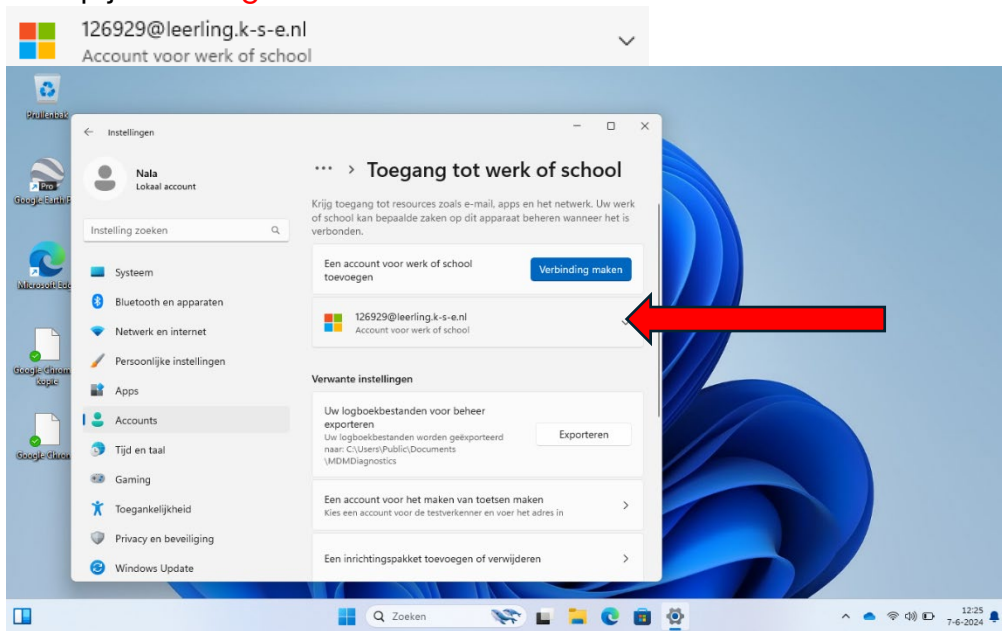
126929@leerling.k-s-e.nl
Account voor werk of school

Prullenbak

Google Earth P

Microsoft Edg

Google Chrom kopie

Google Chrom

Instellingen

Nala
Lokaal account

Instelling zoeken

Systeem
Bluetooth en apparaten
Netwerk en internet
Persoonlijke instellingen
Apps
Accounts
Tijd en taal
Gaming
Toegankelijkheid
Privacy en beveiliging
Windows Update

··· > Toegang tot werk of school

Krijg toegang tot resources zoals e-mail, apps en het netwerk. Uw werk of school kan bepaalde zaken op dit apparaat beheren wanneer het is verbonden.

Een account voor werk of school toevoegen
Verbinding maken

126929@leerling.k-s-e.nl
Account voor werk of school

Verwante instellingen

Uw logboekbestanden voor beheer exporteren
Uw logboekbestanden worden geëxporteerd naar: C:\Users\Public\Documents \MDMDiagnostics
Exporteren

Een account voor het maken van toetsen maken
Kies een account voor de testverkenner en voer het adres in

Een inrichtingspakket toevoegen of verwijderen

Zoeken

12:25
7-6-2024